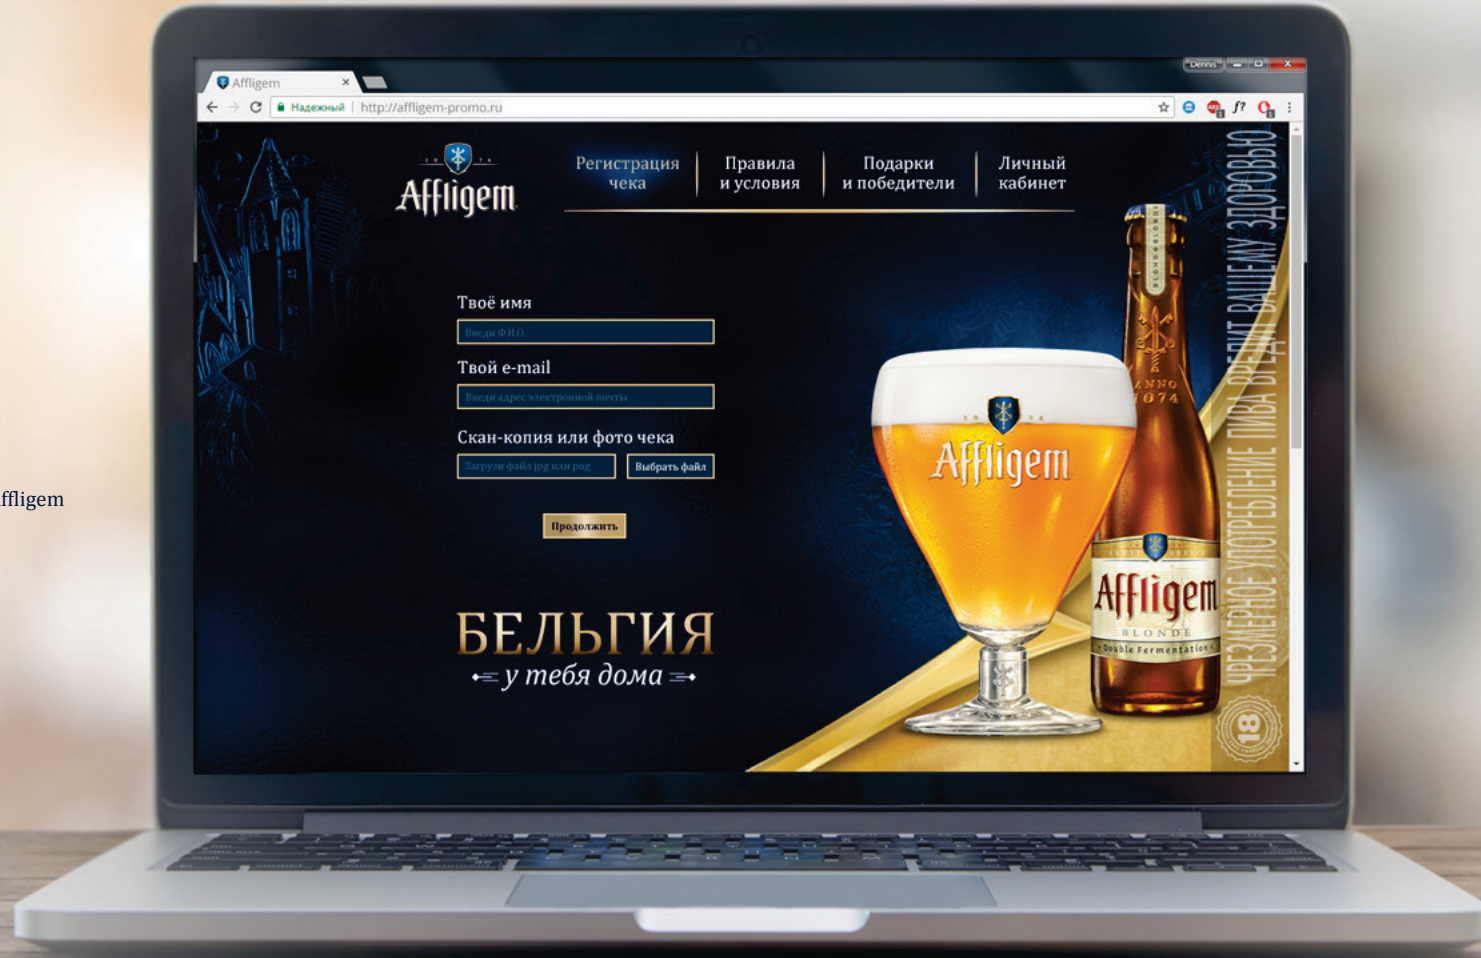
Affligem

Dennis

Надежный | http://affligem-promo.ru

Affligem

Регистрация чека

Правила и условия

Подарки и победители

Личный кабинет

Твоё имя

Введи Ф.И.О.

Твой e-mail

Введи адрес электронной почты

Скан-копия или фото чека

Загрузи файл jpg или png

Выбрать файл

Продолжить

БЕЛЬГИЯ

у тебя дома

Affligem

Affligem

ANNO 1074

Affligem

BLONDE

Double Fermentation

ЧРЕЗМЕРНОЕ УПОТРЕБЛЕНИЕ ПИВА ВРЕДИТ ВАШЕМУ ЗДОРОВЬЮ

18

ffligem